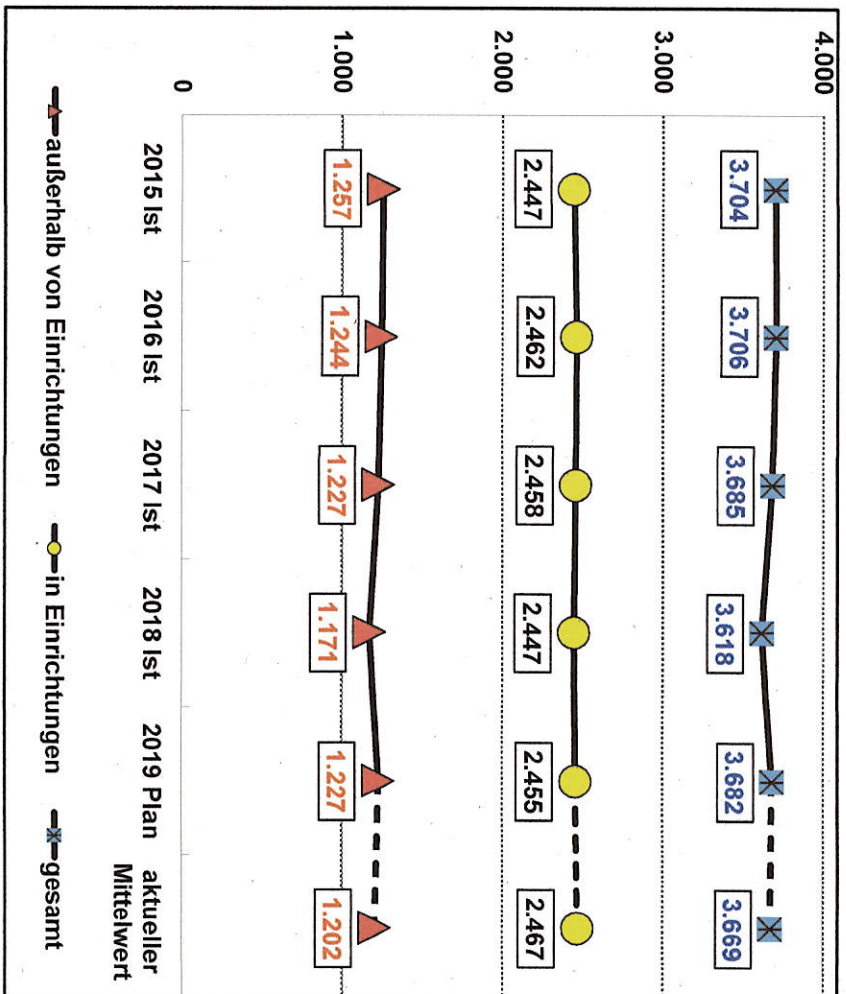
4.000
3.000
2.000
1.000
0

| | 2015 Ist | 2016 Ist | 2017 Ist | 2018 Ist | 2019 Plan | aktueller Mittelwert |
|---|---|---|---|---|---|---|
| gesamt | 3.704 | 3.706 | 3.685 | 3.618 | 3.682 | 3.669 |
| in Einrichtungen | 2.447 | 2.462 | 2.458 | 2.447 | 2.455 | 2.467 |
| außerhalb von Einrichtungen | 1.257 | 1.244 | 1.227 | 1.171 | 1.227 | 1.202 |

außerhalb von Einrichtungen
in Einrichtungen
gesamt